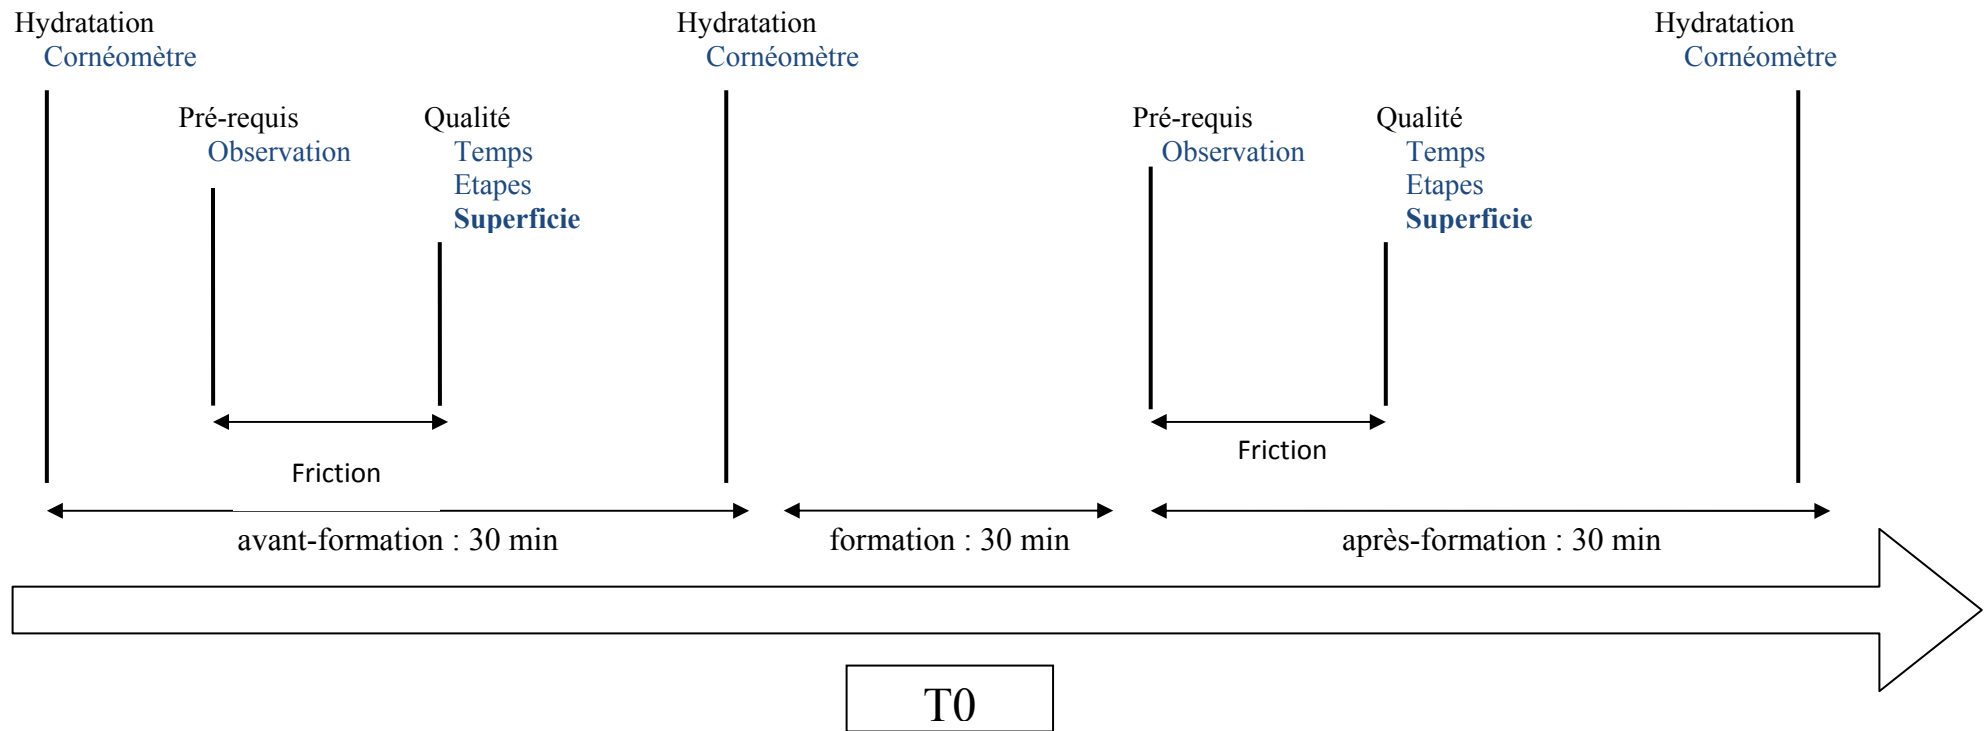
Hydratation
Cornéomètre

Hydratation
Cornéomètre

Hydratation
Cornéomètre

Pré-requis
Observation

Qualité
Temps
Etapes
**Superficie**

Friction

Pré-requis
Observation

Qualité
Temps
Etapes
**Superficie**

Friction

avant-formation : 30 min

formation : 30 min

après-formation : 30 min

T0